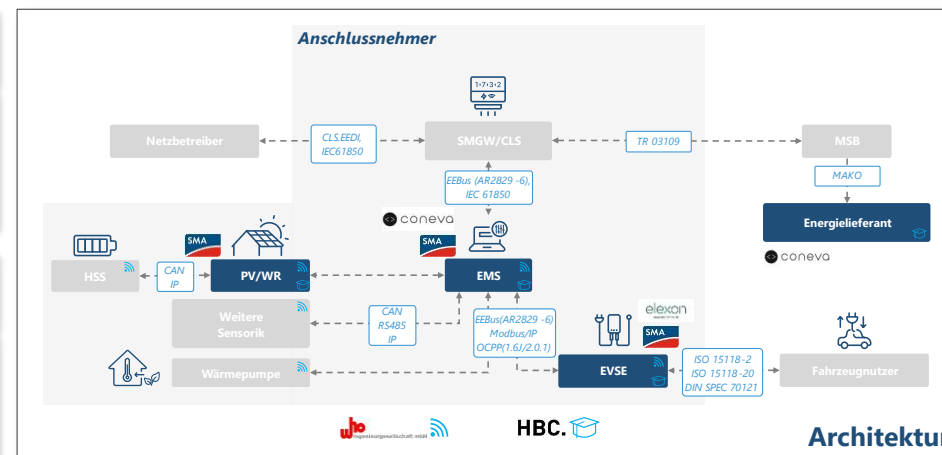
Anschlussnehmer

1·7·3·2

Netzbetreiber

CLS.EEDI, IEC61850

SMGW/CLS

TR 03109

MSB

MAKO

Energielieferant

coneva

EEBus (AR2829 -6), IEC 61850

coneva

SMA

SMA

HSS

CAN IP

PV/WR

EMS

Weitere Sensorik

CAN RS485 IP

EEBus(AR2829 -6) Modbus/IP OCPP(1.6J/2.0.1)

elexon

SMA

EVSE

ISO 15118-2 ISO 15118-20 DIN SPEC 70121

Fahrzeugnutzer

Wärmepumpe

who

HBC.

Architektu